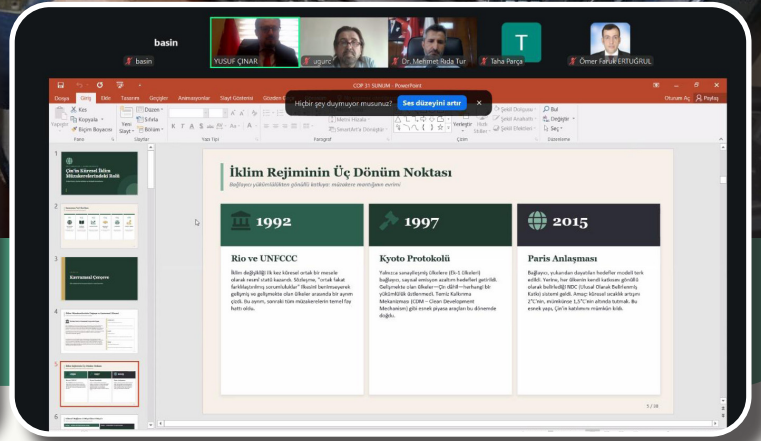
basin

basin

YUSUF ÇINAR

ugurc

Dr. Mehmet Rıda Tur

T

Taha Parça

Ömer Faruk ERTUĞRUL

COP 31 SUNUM - PowerPoint

Dosya Giriş Ekle Tasarım Geçişler Animasyonlar Slayt Gösterisi Gözden

Hiçbir şey duymuyor musunuz? Ses düzeyini artır ×

Oturum Aç Paylaş

Kes Kopyala Biçim Boyacısı Yapıştır Pano Yeni Slayt Düzen Sıfırla Bölüm Slaytlar Yazı Tipi Paragraf Çizim Düzenleme Bul Değiştir Seç Şekil Dolgusu Şekil Anahatı Şekil Efektleri Metni Hizala SmartArt'a Dönüştür Yerleştir Hızlı Stiller

Çin'in Küresel İklim Müzakerelerindeki Rolü

Kurumsal Çerçeve

İklim Rejiminin Üç Dönüm Noktası

Bağlayıcı yükümlülükten gönüllü katkıya: müzakere mantığının evrimi

1992

Rio ve UNFCCC

İklim değişikliği ilk kez küresel ortak bir mesele olarak resmî statü kazandı. Sözleşme, "ortak fakat farklılaştırılmış sorumluluklar" ilkesini benimseyerek gelişmiş ve gelişmekte olan ülkeler arasında bir ayrım çizdi. Bu ayrım, sonraki tüm müzakerelerin temel fay hattı oldu.

1997

Kyoto Protokolü

Yalnızca sanayileşmiş ülkelere (Ek-1 ülkeleri) bağlayıcı, sayısal emisyon azaltım hedefleri getirildi. Gelişmekte olan ülkeler—Çin dâhil—herhangi bir yükümlülük üstlenmedi. Temiz Kalkınma Mekanizması (CDM — Clean Development Mechanism) gibi esnek piyasa araçları bu dönemde doğdu.

2015

Paris Anlaşması

Bağlayıcı, yukarıdan dayatılan hedefler modeli terk edildi. Yerine, her ülkenin kendi katkısını gönüllü olarak belirlediği NDC (Ulusal Olarak Belirlenmiş Katkı) sistemi geldi. Amaç: küresel sıcaklık artışını 2°C'nin, mümkünse 1,5°C'nin altında tutmak. Bu kez yaşlı, Çin'in katılımını mümkün kıldı.

5 / 18